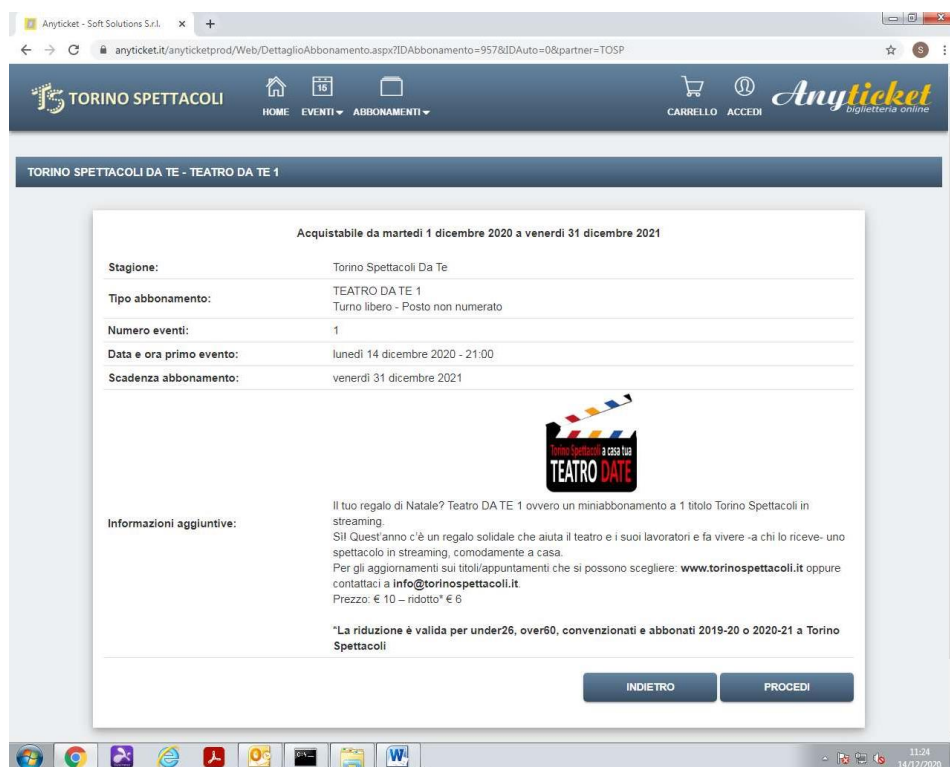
Anyticket - Soft Solutions S.r.l. ×

anyticket.it/anyticketprod/Web/DettaglioAbbonamento.aspx?IDAbbonamento=957&IDAuto=0&partner=TOSP

TORINO SPETTACOLI

HOME EVENTI ABBONAMENTI

15

CARRELLO ACCEDI

Anyticket biglietteria online

TORINO SPETTACOLI DA TE - TEATRO DA TE 1

Acquistabile da martedì 1 dicembre 2020 a venerdì 31 dicembre 2021

| Stagione: | Torino Spettacoli Da Te |
|---|---|
| Tipo abbonamento: | TEATRO DA TE 1<br>Turno libero - Posto non numerato |
| Numero eventi: | 1 |
| Data e ora primo evento: | lunedì 14 dicembre 2020 - 21:00 |
| Scadenza abbonamento: | venerdì 31 dicembre 2021 |
| Informazioni aggiuntive: | Torino Spettacoli a casa tua TEATRO DATE<br>Il tuo regalo di Natale? Teatro DA TE 1 ovvero un miniabbonamento a 1 titolo Torino Spettacoli in streaming.<br>Sì! Quest'anno c'è un regalo solidale che aiuta il teatro e i suoi lavoratori e fa vivere -a chi lo riceve- uno spettacolo in streaming, comodamente a casa.<br>Per gli aggiornamenti sui titoli/appuntamenti che si possono scegliere: www.torinospettacoli.it oppure contattaci a info@torinospettacoli.it.<br>Prezzo: € 10 – ridotto* € 6<br>*La riduzione è valida per under26, over60, convenzionati e abbonati 2019-20 o 2020-21 a Torino Spettacoli |

INDIETRO PROCEDI

11:24
14/12/2020